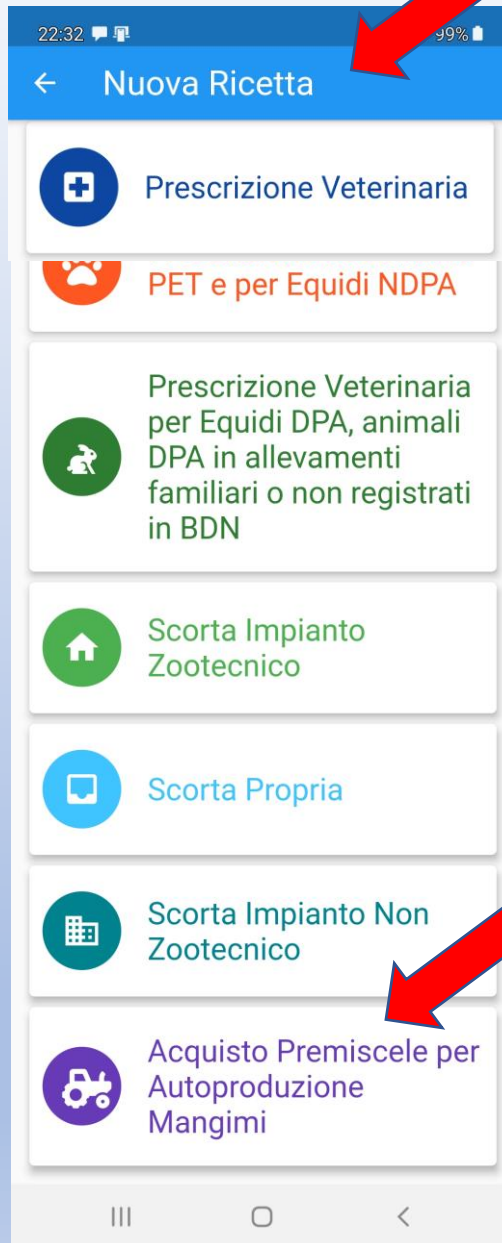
22:32

99%

←  Nuova Ricetta

Prescrizione Veterinaria

PET e per Equidi NDPA

Prescrizione Veterinaria per Equidi DPA, animali DPA in allevamenti familiari o non registrati in BDN

Scorta Impianto Zootecnico

Scorta Propria

Scorta Impianto Non Zootecnico

Acquisto Premiscele per Autoproduzione Mangimi

III ○ <